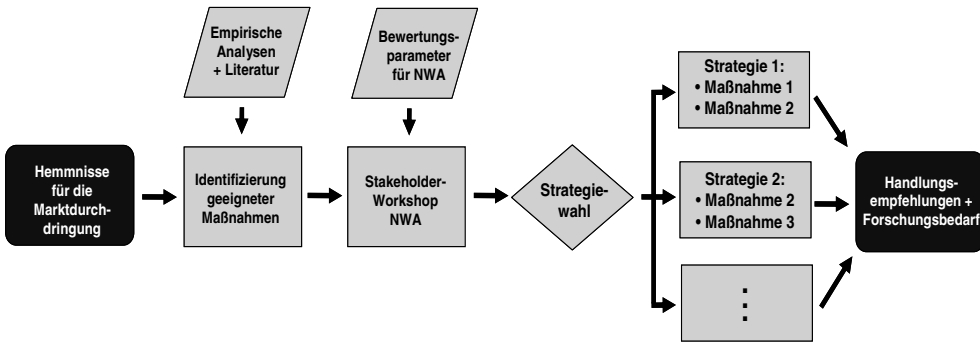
Empirische Analysen + Literatur

Bewertungsparameter für NWA

Hemmnisse für die Marktdurchdringung

Identifizierung geeigneter Maßnahmen

Stakeholder-Workshop NWA

Strategiewahl

Strategie 1:
• Maßnahme 1
• Maßnahme 2

Strategie 2:
• Maßnahme 2
• Maßnahme 3

⋮

Handlungsempfehlungen + Forschungsbedarf